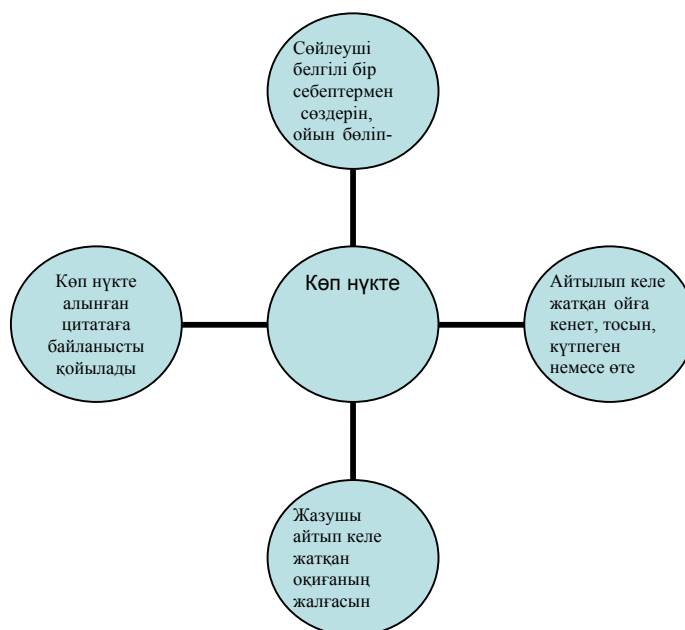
Сөйлеуші белгілі бір себептермен сөздерін, ойын бөліп-

Көп нүкте алынған цитатаға байланысты қойылады

Көп нүкте

Айтылып келе жатқан ойға кенет, тосын, күтпеген немесе өте

Жазушы айтып келе жатқан оқиғаның жалғасын